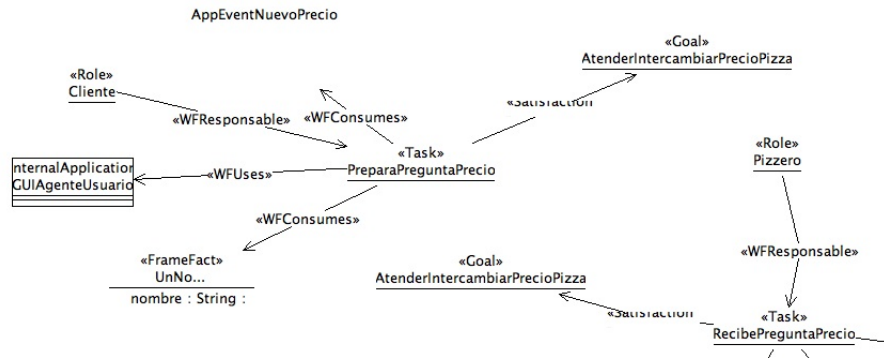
AppEventNuevoPrecio

«Goal»
AtenderIntercambiarPrecioPizza

«Role»
Cliente

«WFConsumes»

«Satisfaction»

«WFResponsable»

«Role»
Pizzero

«Task»
PreparaPreguntaPrecio

nternalApplicatior
GUIAgenteUsuario

«WFUses»

«WFConsumes»

«WFResponsable»

«FrameFact»
UnNo...
nombre : String :

«Goal»
AtenderIntercambiarPrecioPizza

«Satisfaction»

«Task»
RecibePreguntaPrecio